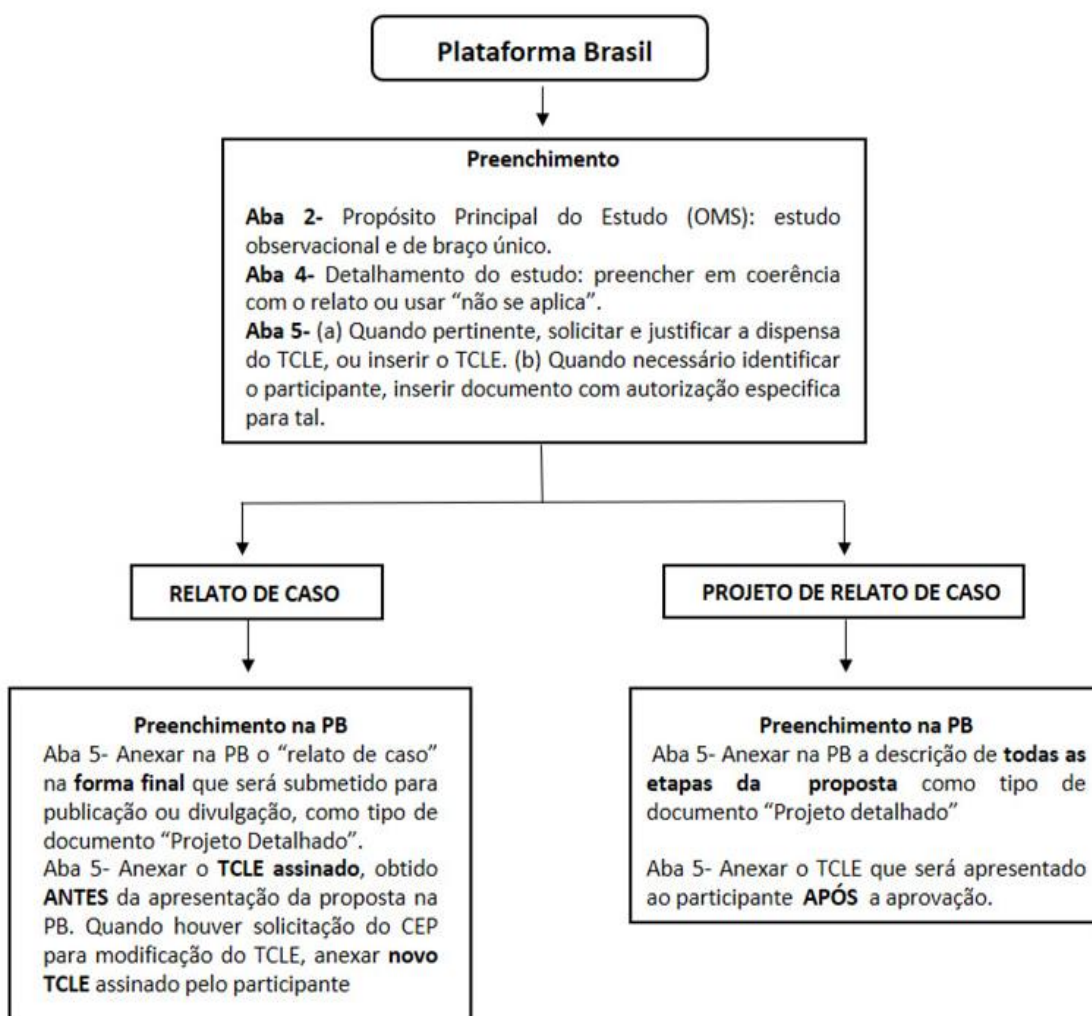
Plataforma Brasil

Preenchimento

Aba 2- Propósito Principal do Estudo (OMS): estudo observacional e de braço único.
Aba 4- Detalhamento do estudo: preencher em coerência com o relato ou usar "não se aplica".
Aba 5- (a) Quando pertinente, solicitar e justificar a dispensa do TCLE, ou inserir o TCLE. (b) Quando necessário identificar o participante, inserir documento com autorização especifica para tal.

RELATO DE CASO

PROJETO DE RELATO DE CASO

Preenchimento na PB
Aba 5- Anexar na PB o "relato de caso" na forma final que será submetido para publicação ou divulgação, como tipo de documento "Projeto Detalhado".
Aba 5- Anexar o TCLE assinado, obtido ANTES da apresentação da proposta na PB. Quando houver solicitação do CEP para modificação do TCLE, anexar novo TCLE assinado pelo participante

Preenchimento na PB
Aba 5- Anexar na PB a descrição de todas as etapas da proposta como tipo de documento "Projeto detalhado"

Aba 5- Anexar o TCLE que será apresentado ao participante APÓS a aprovação.